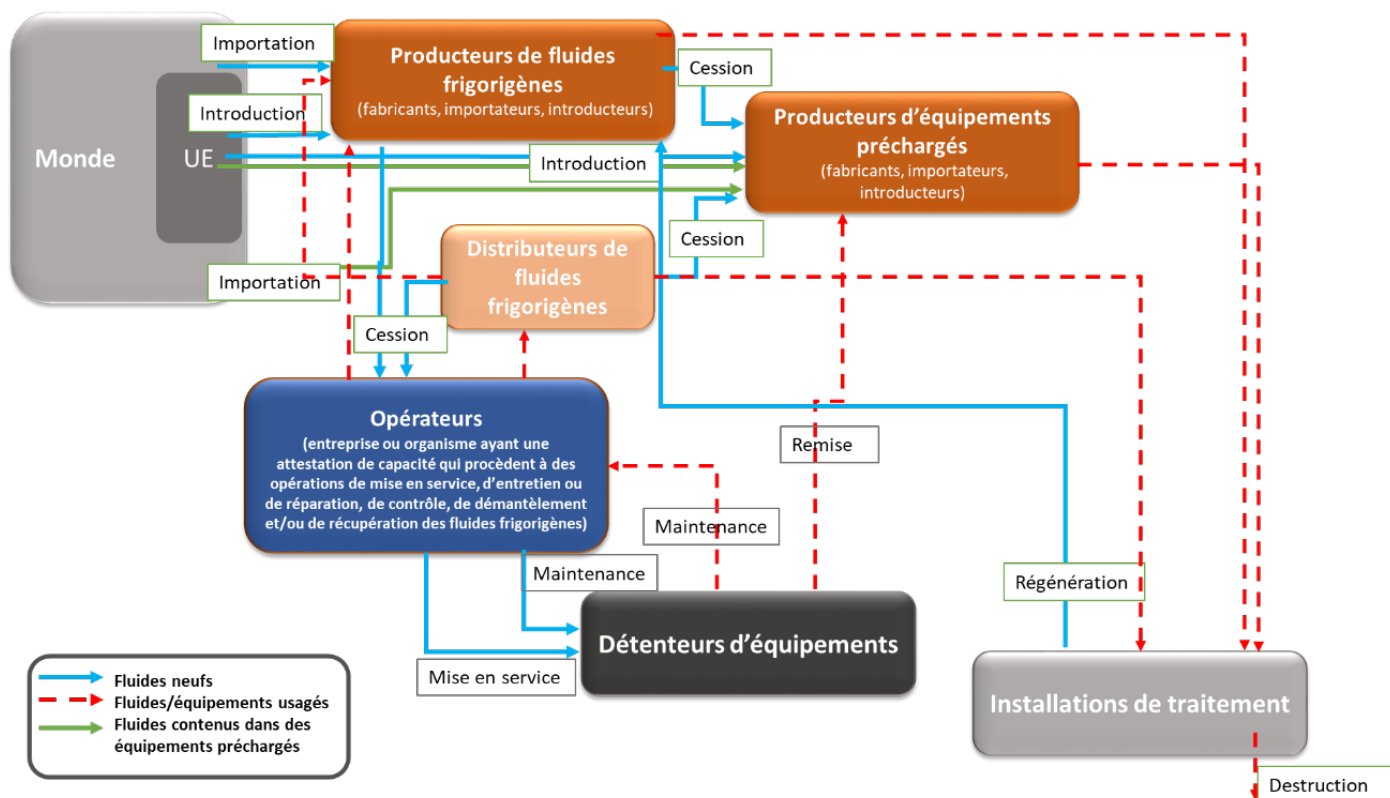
Monde

UE

Importation

Introduction

Importation

Producteurs de fluides frigorigènes
(fabricants, importateurs, introducteurs)

Cession

Producteurs d'équipements préchargés
(fabricants, importateurs, introducteurs)

Introduction

Cession

Distributeurs de fluides frigorigènes

Cession

Opérateurs
(entreprise ou organisme ayant une attestation de capacité qui procèdent à des opérations de mise en service, d'entretien ou de réparation, de contrôle, de démantèlement et/ou de récupération des fluides frigorigènes)

Remise

Maintenance

Maintenance

Régénération

Détenteurs d'équipements

Mise en service

Installations de traitement

Destruction

Fluides neufs
Fluides/équipements usagés
Fluides contenus dans des équipements préchargés